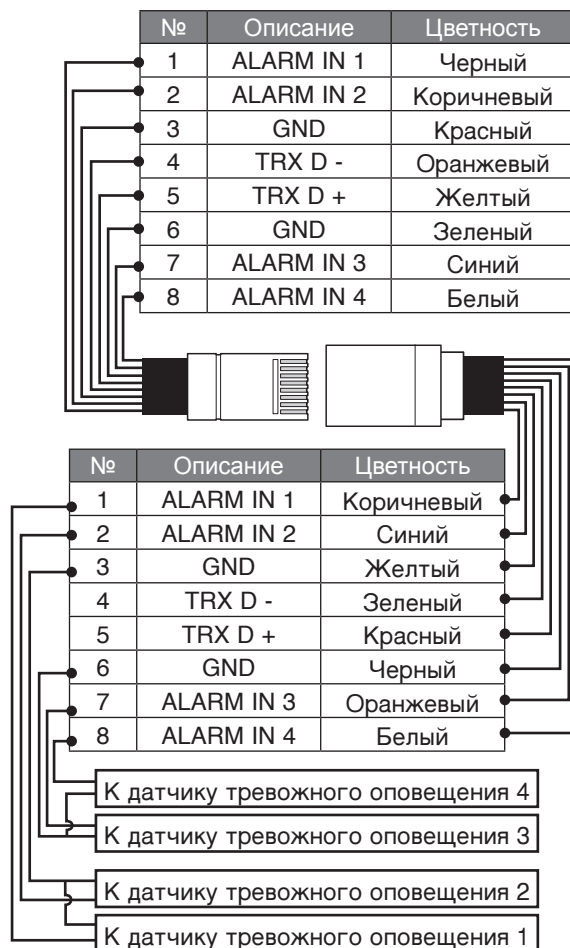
| № | Описание | Цветность |
|---|---|---|
| 1 | ALARM IN 1 | Черный |
| 2 | ALARM IN 2 | Коричневый |
| 3 | GND | Красный |
| 4 | TRX D - | Оранжевый |
| 5 | TRX D + | Желтый |
| 6 | GND | Зеленый |
| 7 | ALARM IN 3 | Синий |
| 8 | ALARM IN 4 | Белый |

| № | Описание | Цветность |
|---|---|---|
| 1 | ALARM IN 1 | Коричневый |
| 2 | ALARM IN 2 | Синий |
| 3 | GND | Желтый |
| 4 | TRX D - | Зеленый |
| 5 | TRX D + | Красный |
| 6 | GND | Черный |
| 7 | ALARM IN 3 | Оранжевый |
| 8 | ALARM IN 4 | Белый |

К датчику тревожного оповещения 4
К датчику тревожного оповещения 3
К датчику тревожного оповещения 2
К датчику тревожного оповещения 1